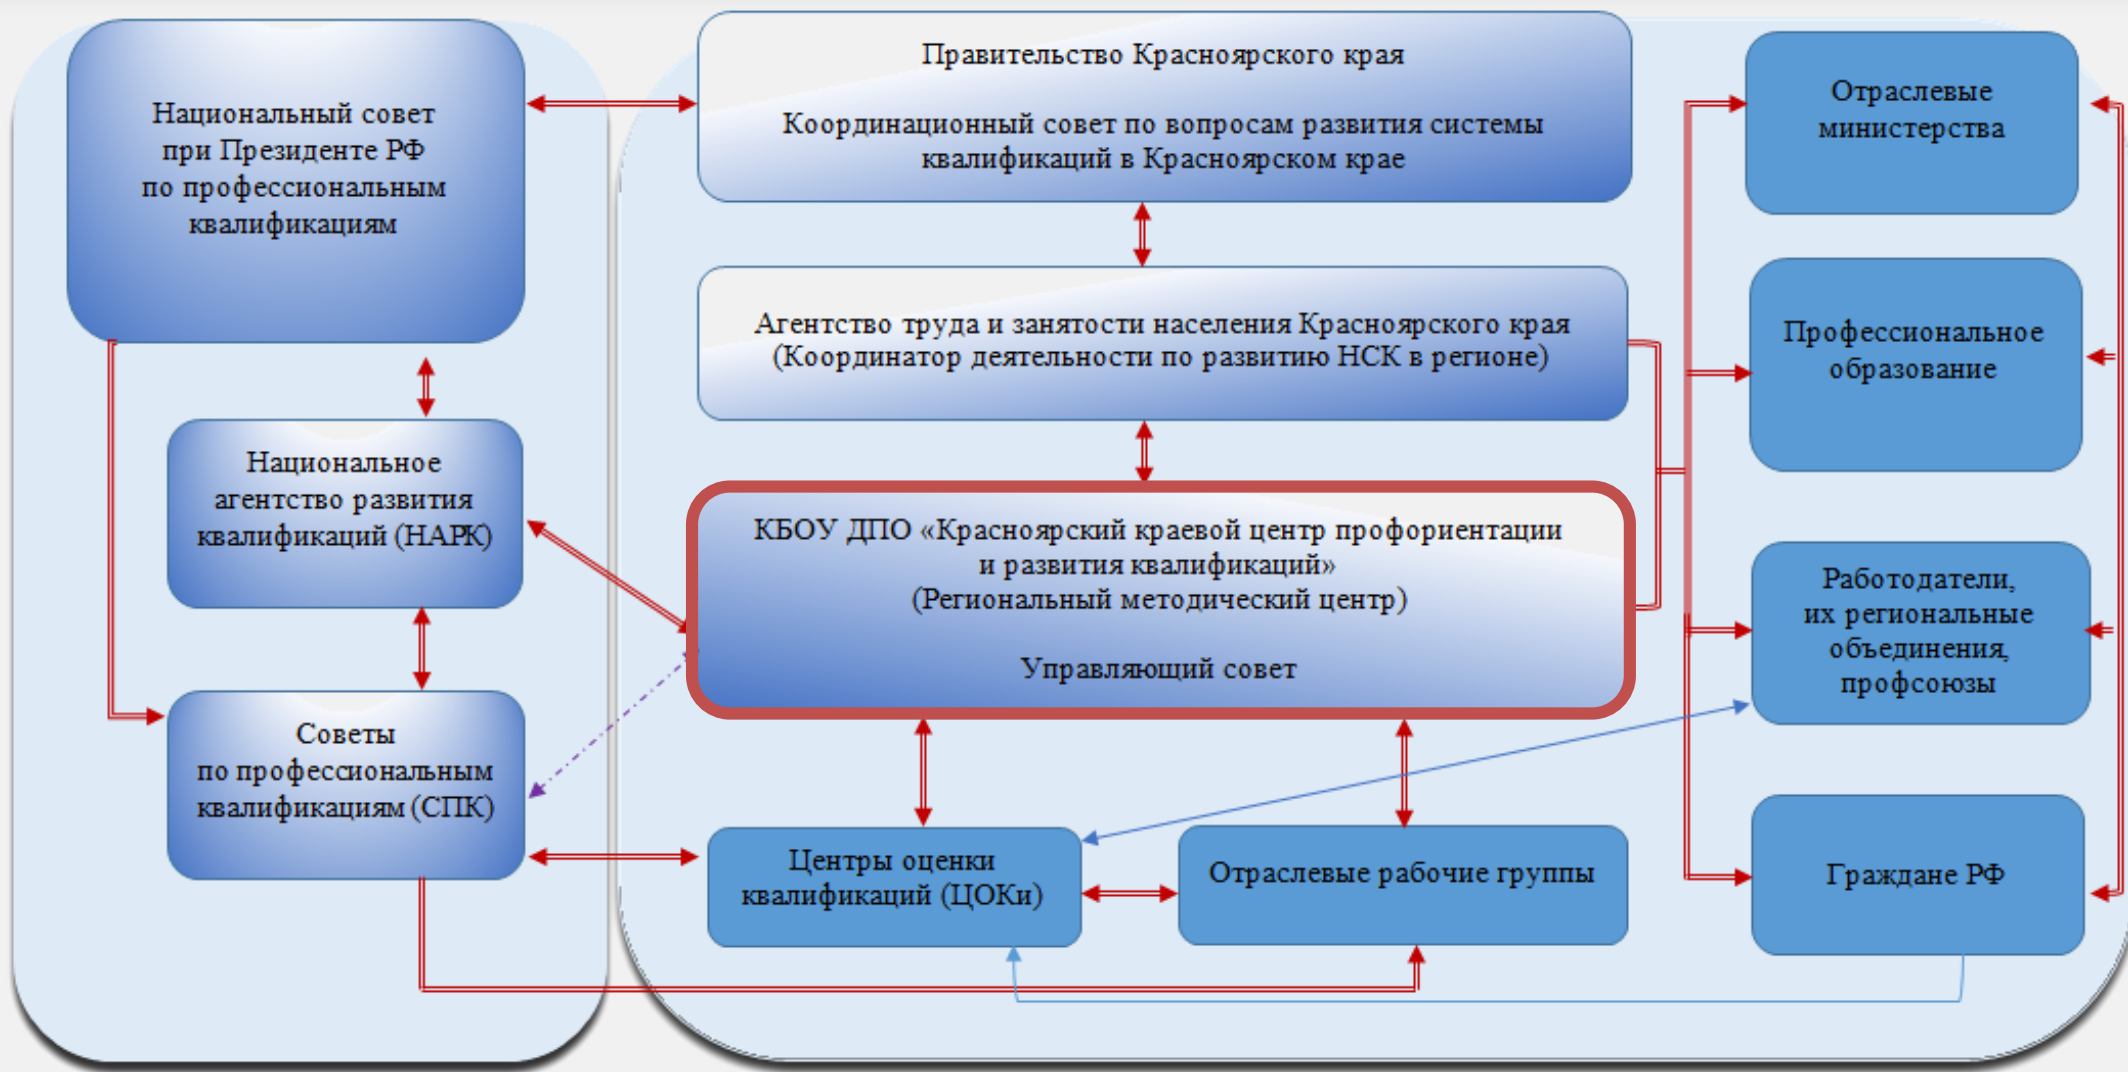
Национальный совет при Президенте РФ по профессиональным квалификациям

Национальное агентство развития квалификаций (НАРК)

Советы по профессиональным квалификациям (СПК)

Правительство Красноярского края

Координационный совет по вопросам развития системы квалификаций в Красноярском крае

Агентство труда и занятости населения Красноярского края (Координатор деятельности по развитию НСК в регионе)

КБОУ ДПО «Красноярский краевой центр профориентации и развития квалификаций» (Региональный методический центр)

Управляющий совет

Центры оценки квалификаций (ЦОКи)

Отраслевые рабочие группы

Отраслевые министерства

Профессиональное образование

Работодатели, их региональные объединения, профсоюзы

Граждане РФ